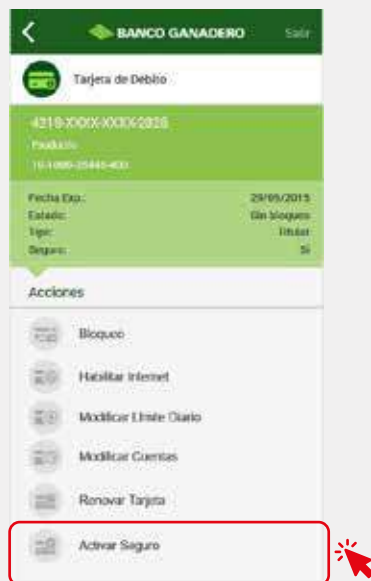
BANCO GANADERO
Salir

Tarjeta de Débito

4219-XXXX-XXXX-2026
Producto
10-1000-25440-400

| Fecha Exp.: | 29/05/2015 |
|---|---|
| Estado: | Sin bloqueo |
| Tipo: | Titular |
| Seguro: | Si |

Acciones

Bloqueo

Habilitar Internet

Modificar Límite Diario

Modificar Cuentas

Renovar Tarjeta

Activar Seguro